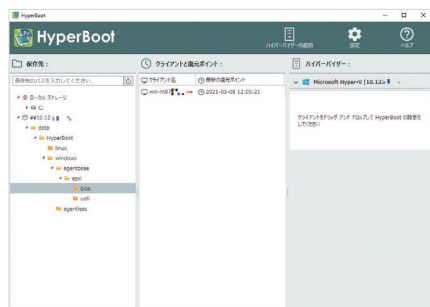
HyperBoot

HyperBoot

ハイパーバイザーの追加

設定

ヘルプ

保存先：

保存先のパスを入力してください...

ローカル ストレージ

C:

\\10.12.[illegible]

data

HyperBoot

linux

windows

agentbase

api

bios

uefi

agentless

クライアントと復元ポイント：

クライアント名

最新の復元ポイント

WIN-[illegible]

2021-02-08 12:05:21

ハイパーバイザー：

Microsoft Hyper-V (10.12.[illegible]

クライアントをドラッグ アンド ドロップして HyperBoot の設定をしてください